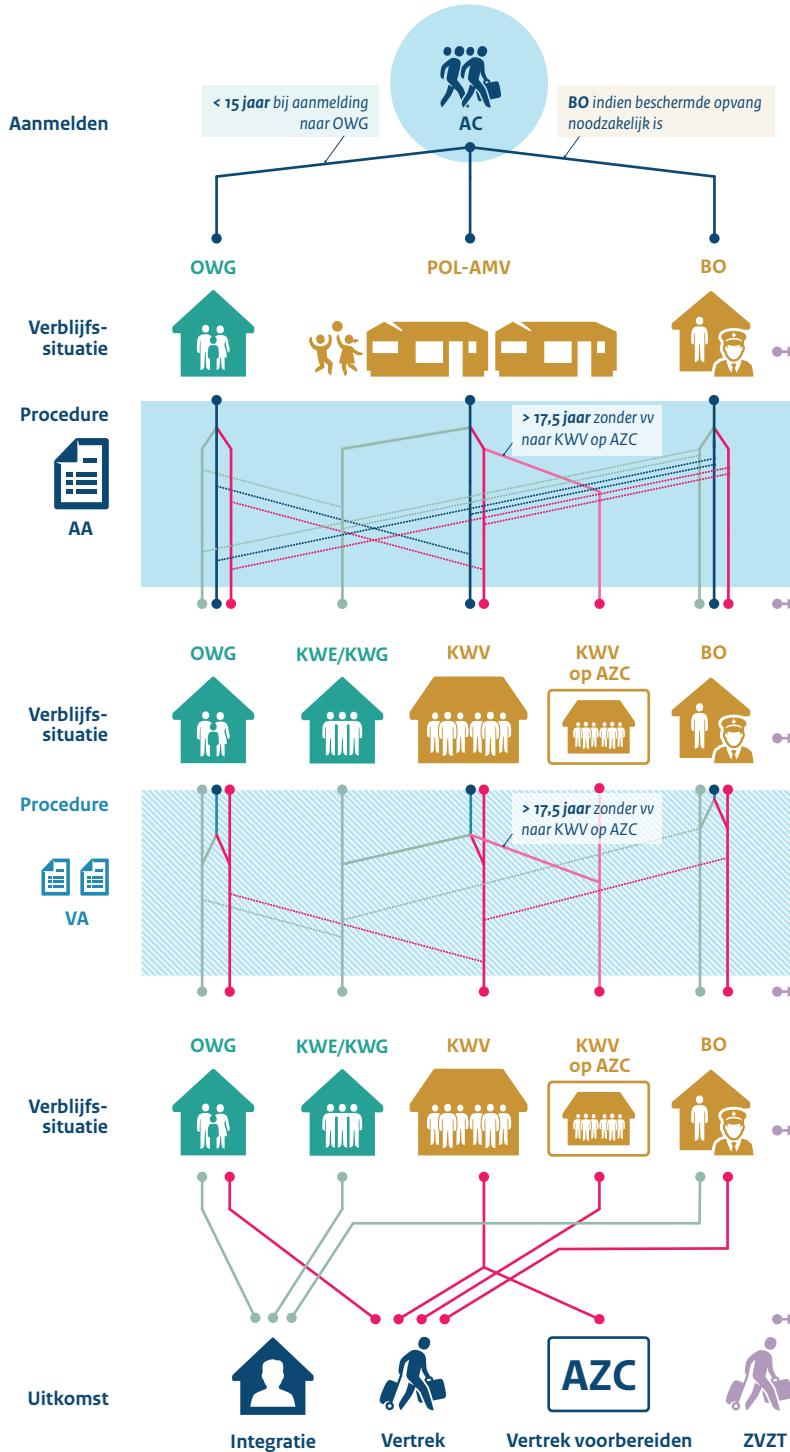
Aanmelden

< 15 jaar bij aanmelding naar OWG

AC

BO indien beschermde opvang noodzakelijk is

OWG

POL-AMV

BO

Verblijfssituatie

Procedure

> 17,5 jaar zonder vv naar KWV op AZC

AA

OWG

KWE/KWG

KWV

KWV op AZC

BO

Verblijfssituatie

Procedure

> 17,5 jaar zonder vv naar KWV op AZC

VA

OWG

KWE/KWG

KWV

KWV op AZC

BO

Verblijfssituatie

AZC

Uitkomst

Integratie

Vertrek

Vertrek voorbereiden

ZVZT